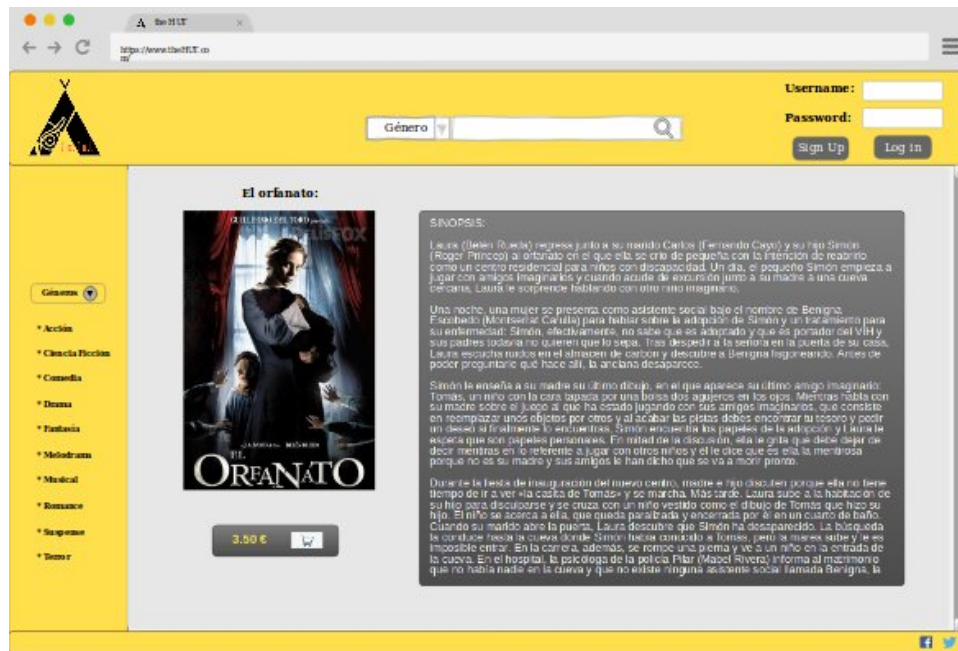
the HUT

https://www.theHUT.com/

Género

Username:
Password:
Sign Up
Log In

Géneros

* Acción
* Ciencia Ficción
* Comedia
* Drama
* Fantasía
* Melodrama
* Musical
* Romance
* Suspense
* Terror

El orfanato:

EL ORFANATO

3.50 €

SINOPSIS:

Laura (Belén Rueda) regresa junto a su marido Carlos (Fernando Cayo) y su hijo Simón (Roger Princep) al orfanato en el que ella se crió de pequeña con la intención de reabrirlo como un centro residencial para niños con discapacidad. Un día, el pequeño Simón empieza a jugar con amigos imaginarios y cuando acude de excursión junto a su madre a una cueva cercana, Laura le sorprende hablando con otro niño imaginario.

Una noche, una mujer se presenta como asistente social bajo el nombre de Benigna Escobedo (Montserrat Carulla) para hablar sobre la adopción de Simón y un tratamiento para su enfermedad: Simón, efectivamente, no sabe que es adoptado y que es portador del VIH y sus padres todavía no quieren que lo sepa. Tras despedir a la señora en la puerta de su casa, Laura escucha ruidos en el almacén de carbón y descubre a Benigna fisgoneando. Antes de poder preguntarle qué hace allí, la anciana desaparece.

Simón le enseña a su madre su último dibujo, en el que aparece su último amigo imaginario: Tomás, un niño con la cara tapada por una bolsa dos agujeros en los ojos. Mientras habla con su madre sobre el juego al que ha estado jugando con sus amigos imaginarios, que consiste en reemplazar unos objetos por otros y al acabar las pistas debes encontrar tu tesoro y pedir un deseo si lo encuentras, Simón encuentra los papeles de la adopción y Laura le espeta que son papeles personales. En mitad de la discusión, ella le grita que debe dejar de decir mentiras en lo referente a jugar con otros niños y él le dice que es ella la mentirosa porque no es su madre y sus amigos le han dicho que se va a morir pronto.

Durante la fiesta de inauguración del nuevo centro, madre e hijo discuten porque ella no tiene tiempo de ir a ver «la casita de Tomás» y se marcha. Más tarde, Laura sube a la habitación de su hijo para disculparse y se cruza con un niño vestido como el dibujo de Tomás que hizo su hijo. El niño se acerca a ella, que queda paralizada y encerrada por él en un cuarto de baño. Cuando su marido abre la puerta, Laura descubre que Simón ha desaparecido. La búsqueda la conduce hasta la cueva donde Simón había conocido a Tomás, pero la marea sube y le es imposible entrar. En la carrera, además, se rompe una pierna y ve a un niño en la entrada de la cueva. En el hospital, la psicóloga de la policía Pilar (Mabel Rivera) informa al matrimonio que no había nadie en la cueva y que no existe ninguna asistente social llamada Benigna, la